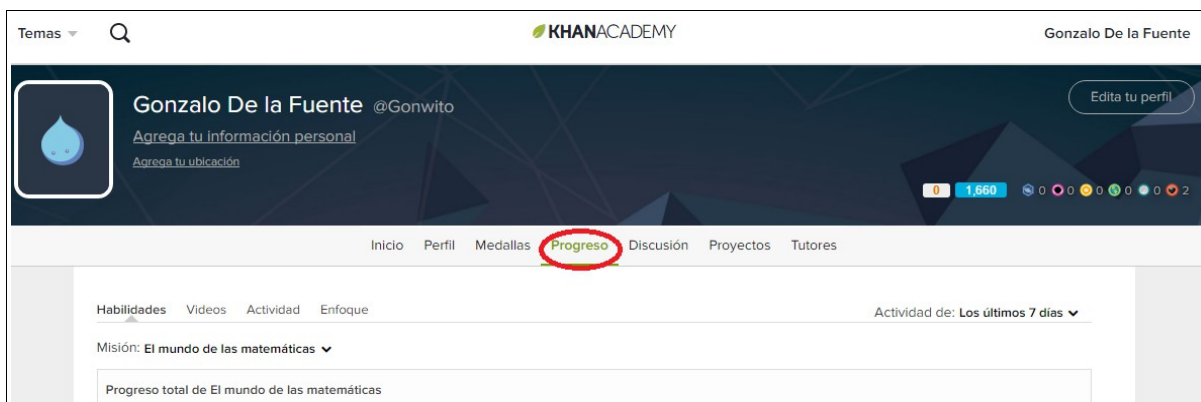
Temas
KHANACADEMY
Gonzalo De la Fuente

Gonzalo De la Fuente @Gonwito
Agrega tu información personal
Agrega tu ubicación

Edita tu perfil

0 1,660 0 0 0 0 0 2

Inicio Perfil Medallas Progreso Discusión Proyectos Tutores

Habilidades Videos Actividad Enfoque
Actividad de: Los últimos 7 días

Misión: El mundo de las matemáticas

Progreso total de El mundo de las matemáticas